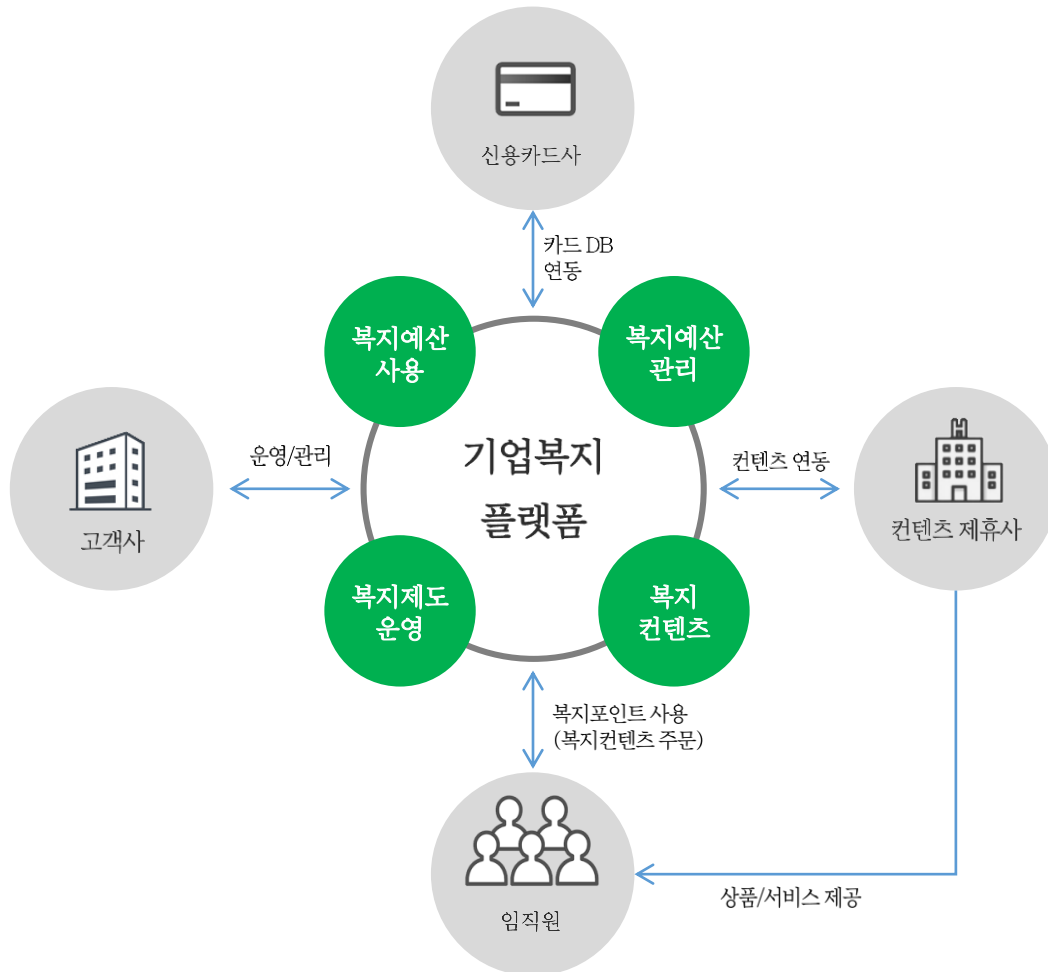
신용카드사

카드 DB
연동

복지예산
사용

복지예산
관리

운영/관리

고객사

기업복지
플랫폼

컨텐츠 연동

컨텐츠 제휴사

복지제도
운영

복지
컨텐츠

복지포인트 사용
(복지컨텐츠 주문)

상품/서비스 제공

임직원